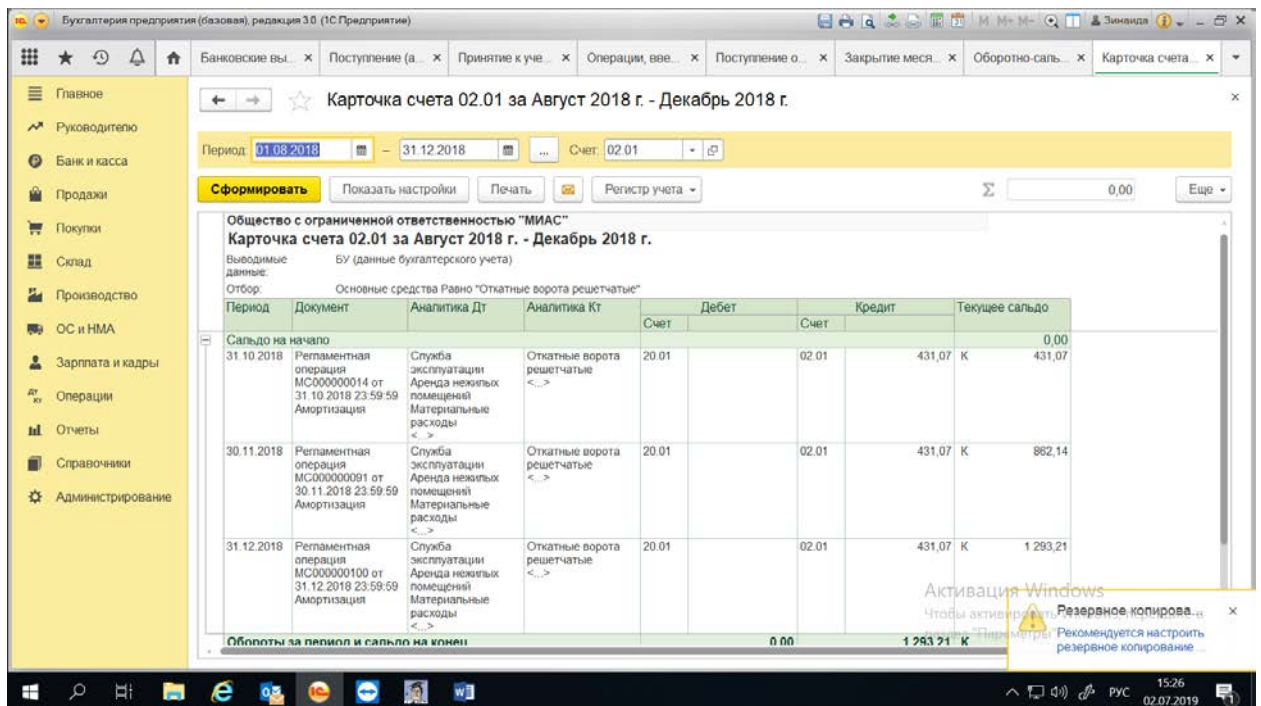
Бухгалтерия предприятия (базовая), редакция 3.0 (1С:Предприятие)

Зинаида

Банковские вы... × Поступление (а... × Принятие к уче... × Операции, вве... × Поступление о... × Закрытие меся... × Оборотно-саль... × Карточка счета... ×

Главное
Руководителю
Банк и касса
Продажи
Покупки
Склад
Производство
ОС и НМА
Зарплата и кадры
Операции
Отчеты
Справочники
Администрирование

Карточка счета 02.01 за Август 2018 г. - Декабрь 2018 г.

Период: 01.08.2018 – 31.12.2018 ... Счет: 02.01

Сформировать Показать настройки Печать Регистр учета

0,00 Еще

Общество с ограниченной ответственностью "МИАС"
Карточка счета 02.01 за Август 2018 г. - Декабрь 2018 г.
Выводимые данные: БУ (данные бухгалтерского учета)
Отбор: Основные средства Равно "Откатные ворота решетчатые"

| Период | Документ | Аналитика Дт | Аналитика Кт | Дебет Счет | Дебет | Кредит Счет | Кредит | Текущее сальдо | |
|---|---|---|---|---|---|---|---|---|---|
| Сальдо на начало | | | | | | | | | 0,00 |
| 31.10.2018 | Регламентная операция МС000000014 от 31.10.2018 23:59:59 Амортизация | Служба эксплуатации Аренда нежилых помещений Материальные расходы <...> | Откатные ворота решетчатые <...> | 20.01 | | 02.01 | 431,07 | К | 431,07 |
| 30.11.2018 | Регламентная операция МС000000091 от 30.11.2018 23:59:59 Амортизация | Служба эксплуатации Аренда нежилых помещений Материальные расходы <...> | Откатные ворота решетчатые <...> | 20.01 | | 02.01 | 431,07 | К | 862,14 |
| 31.12.2018 | Регламентная операция МС000000100 от 31.12.2018 23:59:59 Амортизация | Служба эксплуатации Аренда нежилых помещений Материальные расходы <...> | Откатные ворота решетчатые <...> | 20.01 | | 02.01 | 431,07 | К | 1 293,21 |
| Обороты за период и сальдо на конец | | | | | 0,00 | | 1 293,21 | К | |

Активация Windows
Чтобы активировать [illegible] "Параметры"

Резервное копирова...
Рекомендуется настроить резервное копирование

РУС 15:26 02.07.2019